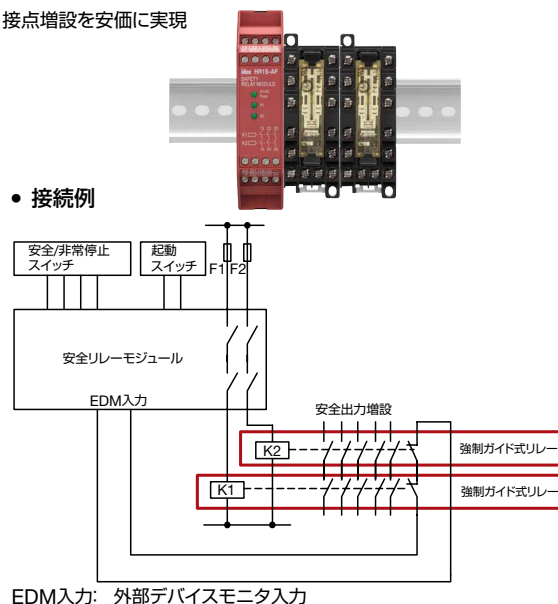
接点増設を安価に実現

HR1S-AF
SAFETY RELAY MODULE

● 接続例

安全/非常停止スイッチ

起動スイッチ

F1 F2

安全リレーモジュール

EDM入力

安全出力増設

K2

強制ガイド式リレー

K1

強制ガイド式リレー

EDM入力: 外部デバイスモニタ入力